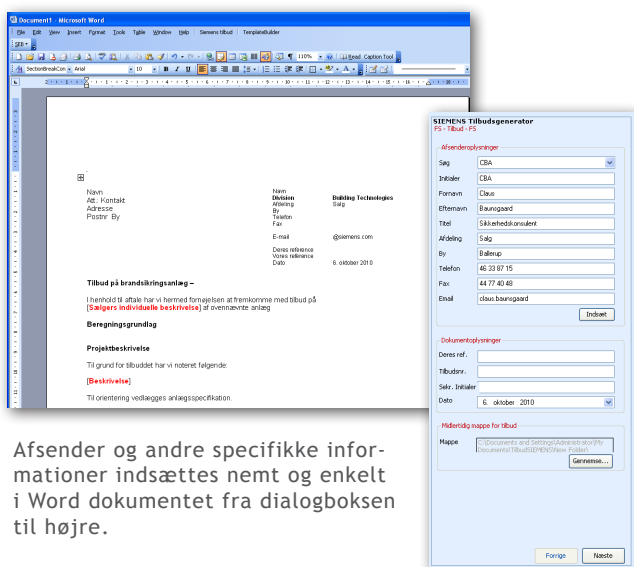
Document1 - Microsoft Word

File Edit View Insert Format Tools Table Window Help Siemens tilbud TemplateBuilder

110% Read Caption Tool

SectionBreakCon Arial 10 B I U

Navn
Att.: Kontakt
Adresse
Postnr By

Navn
Division Building Technologies
Afdeling Salg
By
Telefon
Fax

E-mail @siemens.com

Deres reference
Vores reference
Dato 6. oktober 2010

Tilbud på brandsikringsanlæg –

I henhold til aftale har vi hermed fornøjelsen at fremkomme med tilbud på [Sælgers individuelle beskrivelse] af ovennævnte anlæg

Beregningsgrundlag

Projektbeskrivelse

Til grund for tilbuddet har vi noteret følgende:

[Beskrivelse]

Til orientering vedlægges anlægsspecifikation.

SIEMENS Tilbudsgenerator
FS - Tilbud - FS

Afsenderoplysninger
Søg CBA
Initialer CBA
Fornavn Claus
Efternavn Baunsgaard
Titel Sikkerhedskonsulent
Afdeling Salg
By Ballerup
Telefon 46 33 87 15
Fax 44 77 40 48
Email claus.baunsgaard
Indsæt

Dokumentoplysninger
Deres ref.
Tilbudsnr.
Sælgr. Initialer
Dato 6. oktober 2010

Midlertidig mappe for tilbud
Mappe C:\Documents and Settings\Administrator\My Documents\Tilbud\SIEMENS\New Folder\
Gennemse...

Forrige Næste

Afsender og andre specifikke informationer indsættes nemt og enkelt i Word dokumentet fra dialogboksen til højre.